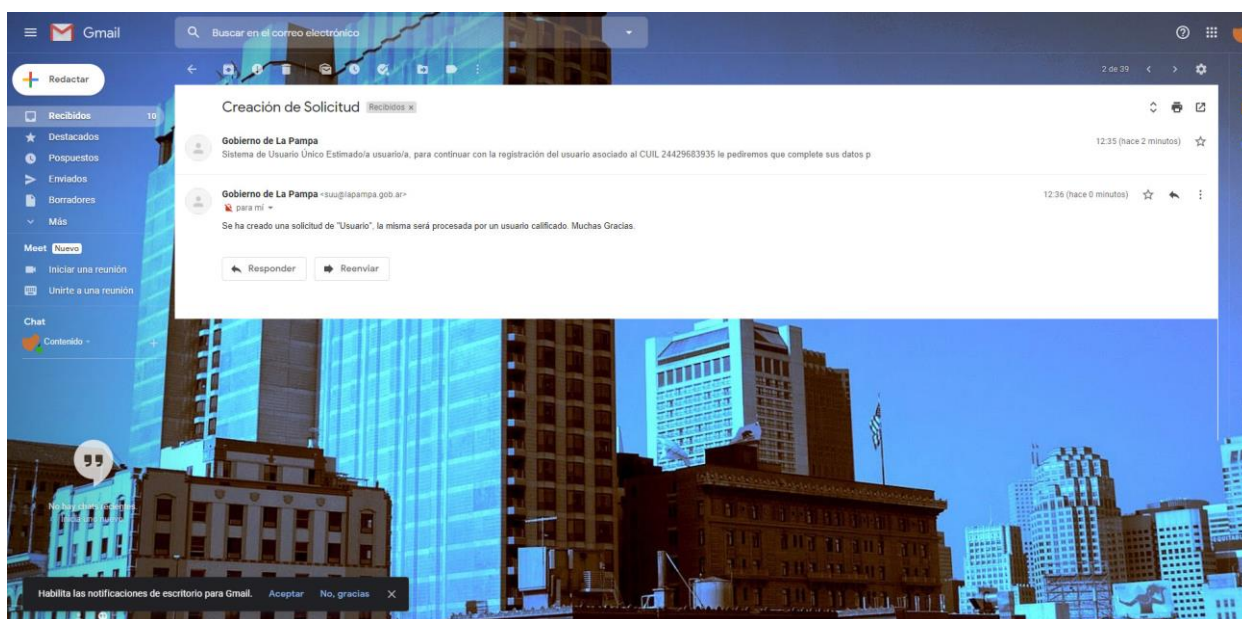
Gmail

Buscar en el correo electrónico

Redactar

Recibidos 10
Destacados
Pospuestos
Enviados
Borradores
Más

Meet Nuevo
Iniciar una reunión
Unirte a una reunión

Chat
Contenido

No hay chats recientes
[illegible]

2 de 39

Creación de Solicitud Recibidos ×

Gobierno de La Pampa
Sistema de Usuario Único Estimado/a usuario/a, para continuar con la registración del usuario asociado al CUIL 24429683935 le pediremos que complete sus datos p
12:35 (hace 2 minutos)

Gobierno de La Pampa <suu@lapampa.gob.ar>
para mí
12:36 (hace 0 minutos)

Se ha creado una solicitud de "Usuario", la misma será procesada por un usuario calificado. Muchas Gracias.

Responder
Reenviar

Habilita las notificaciones de escritorio para Gmail. Aceptar No, gracias